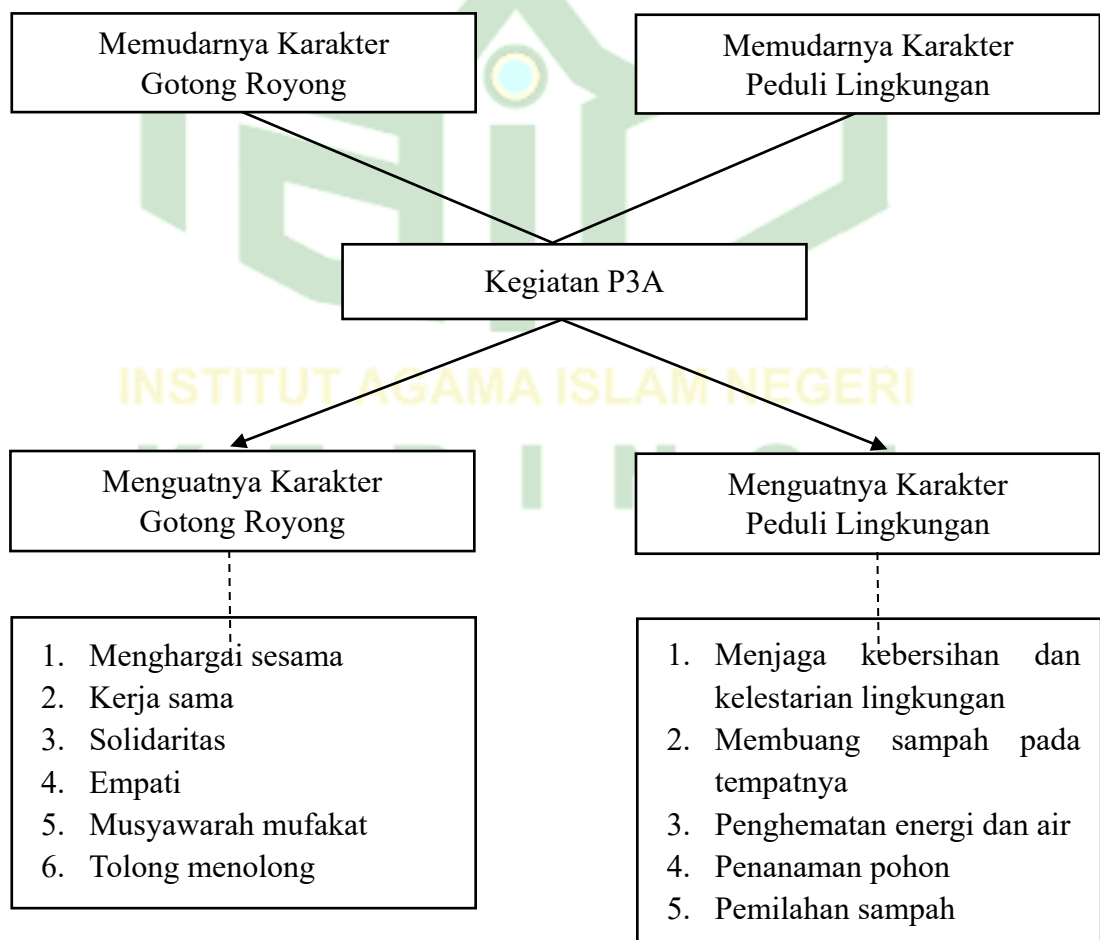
Memudarnya Karakter Gotong Royong

Memudarnya Karakter Peduli Lingkungan

Kegiatan P3A

INSTITUT AGAMA ISLAM NEGERI

Menguatnya Karakter Gotong Royong

Menguatnya Karakter Peduli Lingkungan

1. Menghargai sesama
2. Kerja sama
3. Solidaritas
4. Empati
5. Musyawarah mufakat
6. Tolong menolong

1. Menjaga kebersihan dan kelestarian lingkungan
2. Membuang sampah pada tempatnya
3. Penghematan energi dan air
4. Penanaman pohon
5. Pemilahan sampah